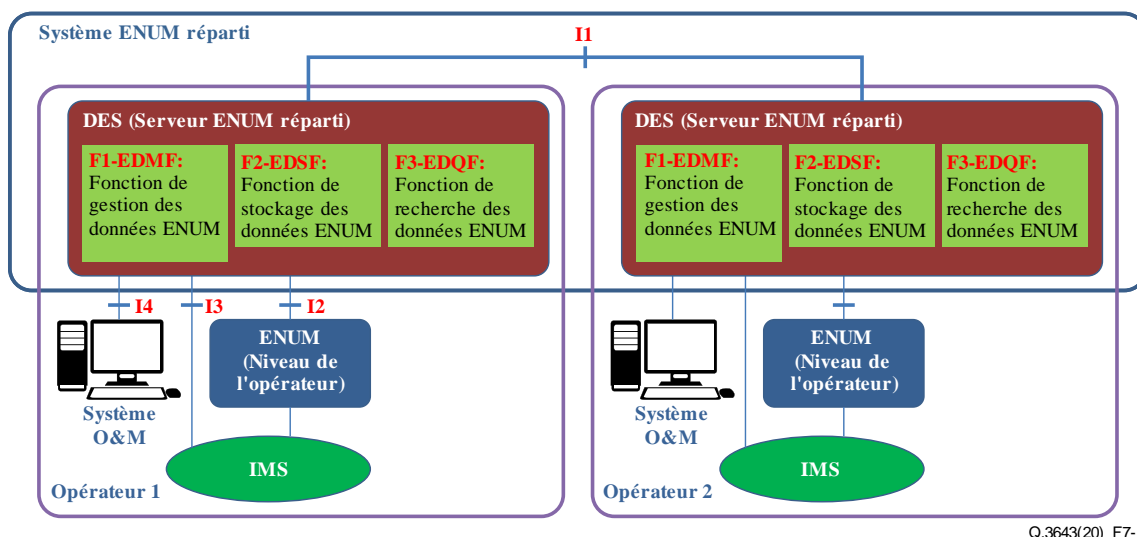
Système ENUM réparti

I1

DES (Serveur ENUM réparti)

F1-EDMF: Fonction de gestion des données ENUM

F2-EDSF: Fonction de stockage des données ENUM

F3-EDQF: Fonction de recherche des données ENUM

DES (Serveur ENUM réparti)

F1-EDMF: Fonction de gestion des données ENUM

F2-EDSF: Fonction de stockage des données ENUM

F3-EDQF: Fonction de recherche des données ENUM

I4

I3

I2

Système O&M

ENUM (Niveau de l'opérateur)

IMS

Opérateur 1

Système O&M

ENUM (Niveau de l'opérateur)

IMS

Opérateur 2

Q.3643(20)_F7-